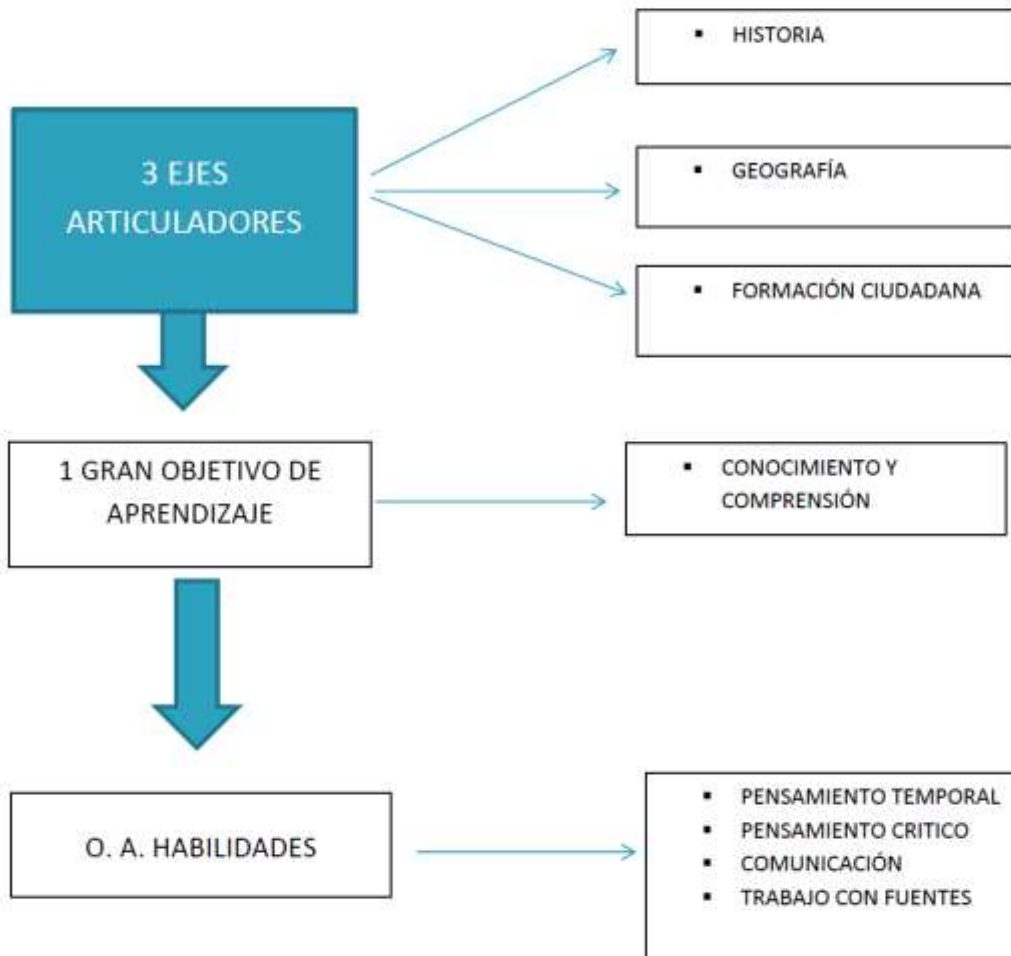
3 EJES ARTICULADORES

▪ HISTORIA

▪ GEOGRAFÍA

▪ FORMACIÓN CIUDADANA

1 GRAN OBJETIVO DE APRENDIZAJE

▪ CONOCIMIENTO Y COMPRENSIÓN

O. A. HABILIDADES

▪ PENSAMIENTO TEMPORAL
▪ PENSAMIENTO CRITICO
▪ COMUNICACIÓN
▪ TRABAJO CON FUENTES